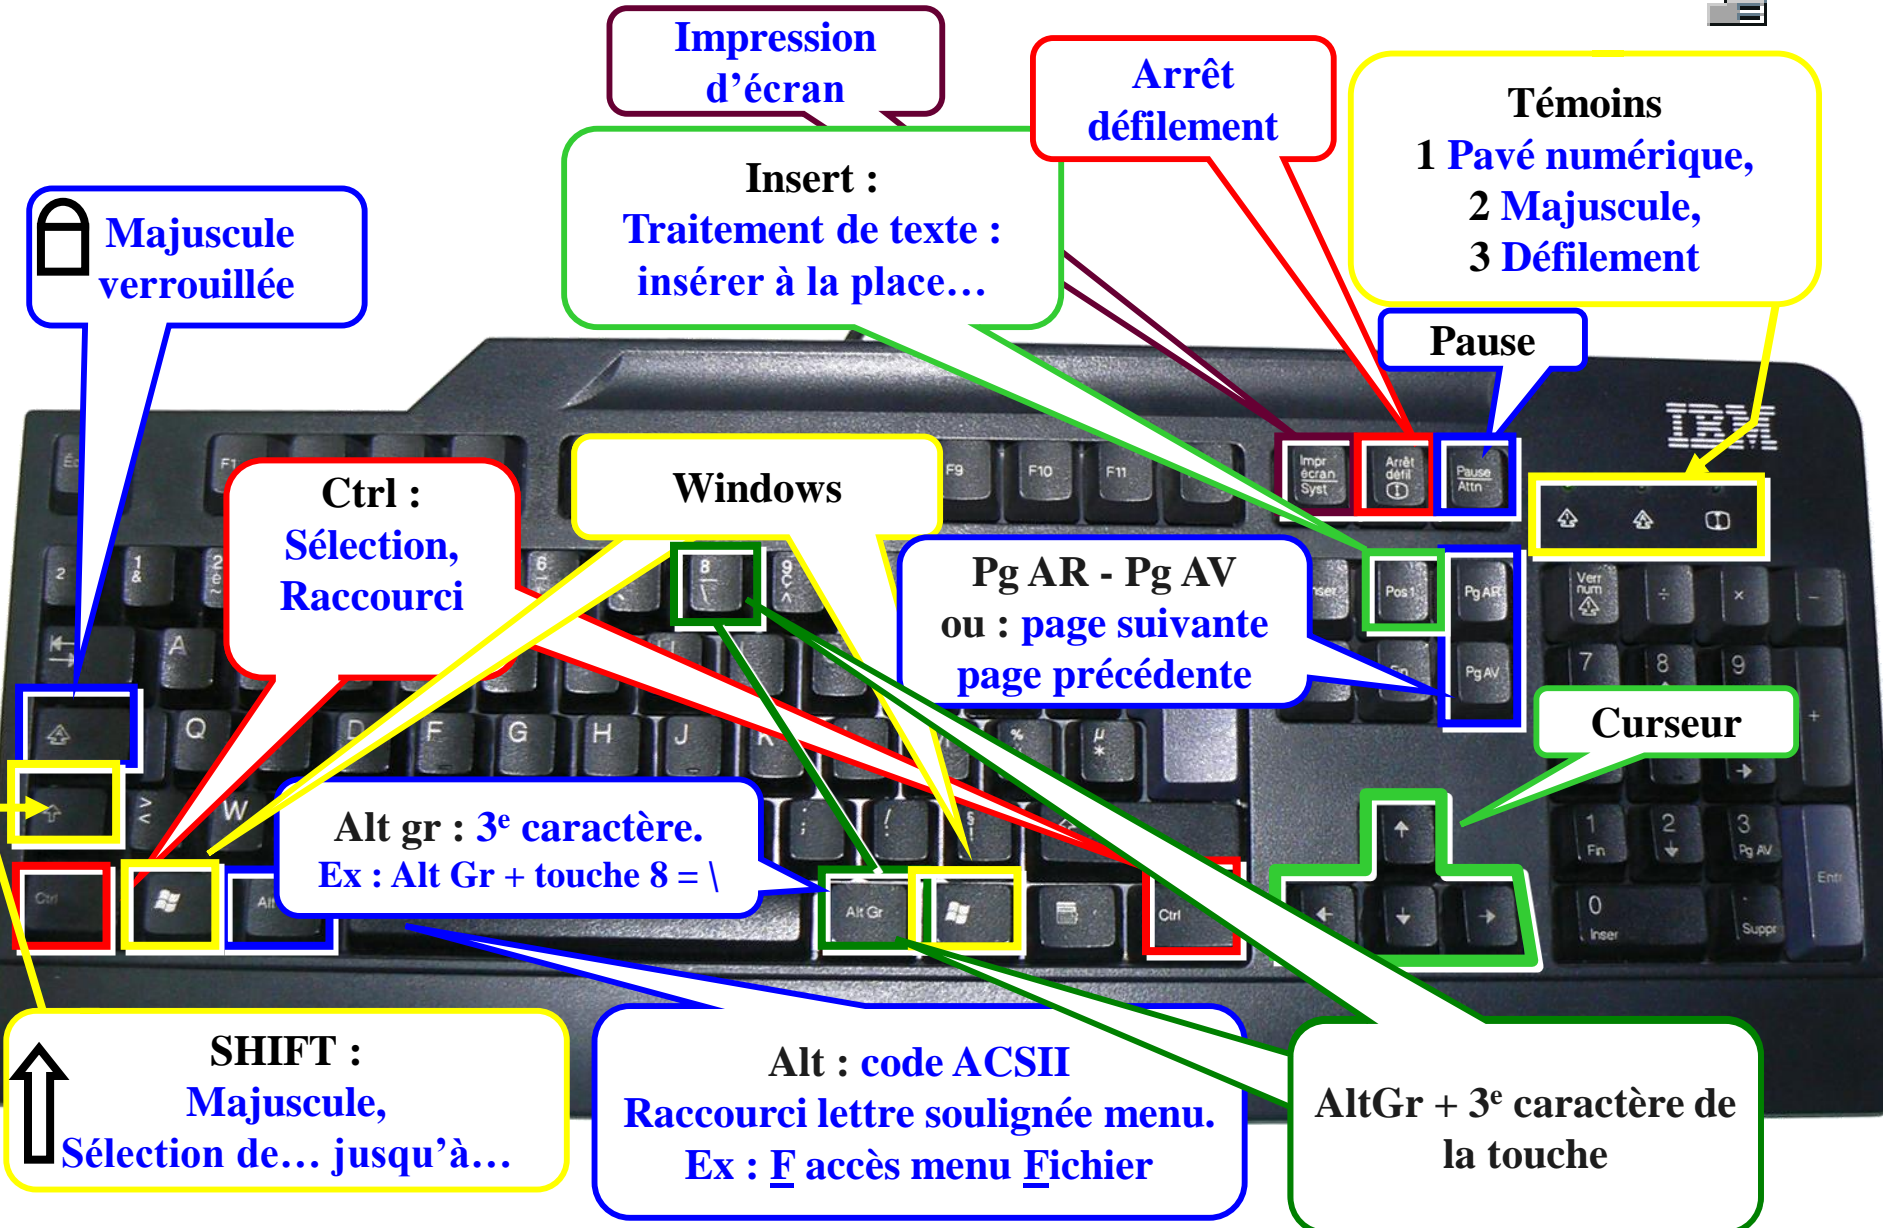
Impression d'écran

Arrêt défilement

Témoins
1 Pavé numérique,
2 Majuscule,
3 Défilement

Majuscule verrouillée

Insert :
Traitement de texte :
insérer à la place…

Pause

IBM

Ctrl :
Sélection,
Raccourci

Windows

Pg AR - Pg AV
ou : page suivante
page précédente

Curseur

Alt gr : 3$^e$ caractère.
Ex : Alt Gr + touche 8 = \

SHIFT :
Majuscule,
Sélection de… jusqu'à…

Alt : code ACSII
Raccourci lettre soulignée menu.
Ex : F accès menu Fichier

AltGr + 3$^e$ caractère de la touche

Éc F1 F9 F10 F11 Impr écran Syst Arrêt défil Pause Attn 2 1 & 2 é 6 8 \ 9 ç ^ A Q W D F G H J K < > Pos 1 Pg AR Fin Pg AV Verr num ÷ × – 7 8 9 + % µ * ; ! § 1 Fin 2 3 Pg AV Entr 0 Inser Suppr Ctrl Alt Alt Gr Ctrl